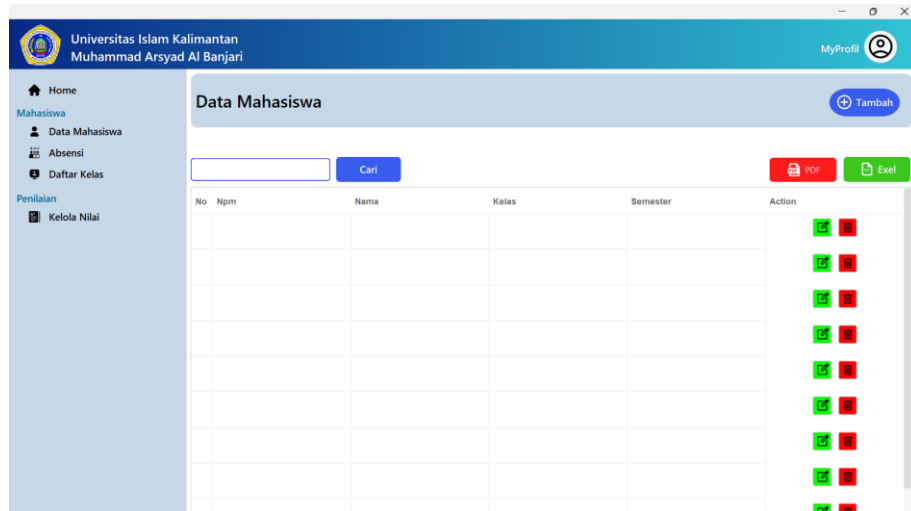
Universitas Islam Kalimantan
Muhammad Arsyad Al Banjari

MyProfil

Home
Mahasiswa
Data Mahasiswa
Absensi
Daftar Kelas
Penilaian
Kelola Nilai

Data Mahasiswa

Tambah

Cari

PDF

Exel

| No | Npm | Nama | Kelas | Semester | Action |
|---|---|---|---|---|---|
| | | | | | |
| | | | | | |
| | | | | | |
| | | | | | |
| | | | | | |
| | | | | | |
| | | | | | |
| | | | | | |